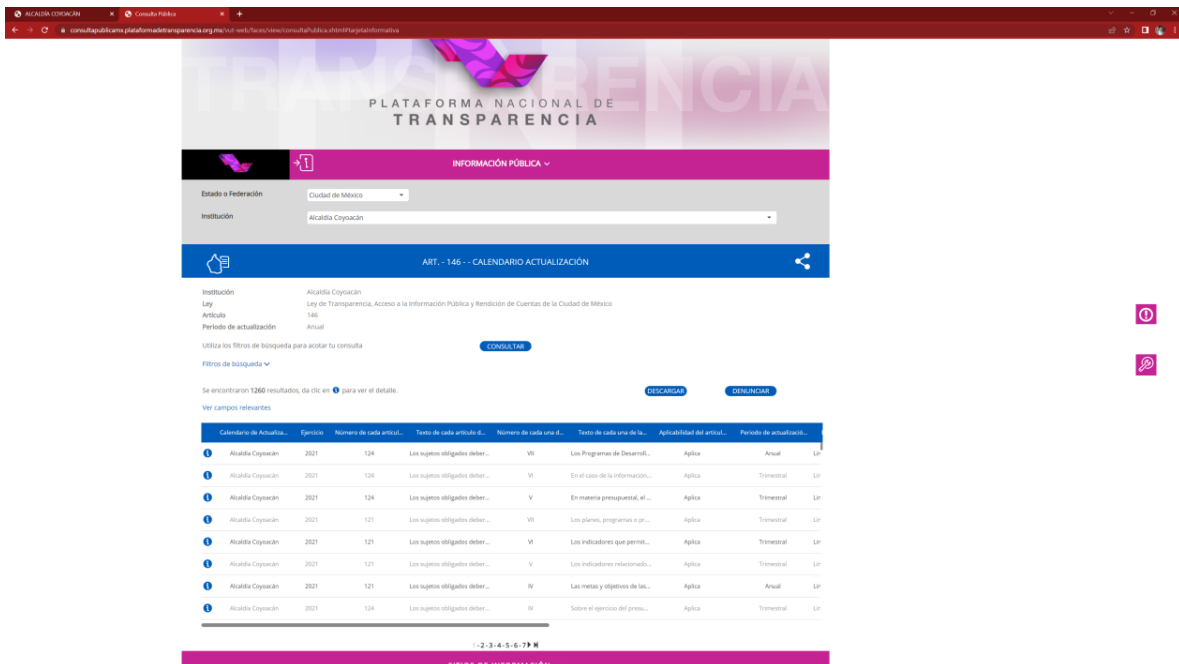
ALCALDÍA COYOACÁN
Consulta Pública
consultapublicamx.plataformadetransparencia.org.mx/vut-web/faces/view/consultaPublica.xhtml#tarjetaInformativa

TRANSPARENCIA
PLATAFORMA NACIONAL DE
TRANSPARENCIA

INFORMACIÓN PÚBLICA

Estado o Federación
Ciudad de México
Institución
Alcaldía Coyoacán

ART. - 146 - - CALENDARIO ACTUALIZACIÓN

Institución Alcaldía Coyoacán
Ley Ley de Transparencia, Acceso a la Información Pública y Rendición de Cuentas de la Ciudad de México
Artículo 146
Periodo de actualización Anual

Utiliza los filtros de búsqueda para acotar tu consulta
CONSULTAR
Filtros de búsqueda

Se encontraron 1260 resultados, da clic en para ver el detalle.
DESCARGAR
DENUNCIAR
Ver campos relevantes

| | Calendario de Actualiza... | Ejercicio | Número de cada articul... | Texto de cada artículo d... | Número de cada una d... | Texto de cada una de la... | Aplicabilidad del articul... | Periodo de actualizació... | |
|---|---|---|---|---|---|---|---|---|---|
| | Alcaldía Coyoacán | 2021 | 124 | Los sujetos obligados deber... | VII | Los Programas de Desarroll... | Aplica | Anual | Lin |
| | Alcaldía Coyoacán | 2021 | 124 | Los sujetos obligados deber... | VI | En el caso de la información... | Aplica | Trimestral | Lin |
| | Alcaldía Coyoacán | 2021 | 124 | Los sujetos obligados deber... | V | En materia presupuestal, el ... | Aplica | Trimestral | Lin |
| | Alcaldía Coyoacán | 2021 | 121 | Los sujetos obligados deber... | VII | Los planes, programas o pr... | Aplica | Trimestral | Lin |
| | Alcaldía Coyoacán | 2021 | 121 | Los sujetos obligados deber... | VI | Los indicadores que permit... | Aplica | Trimestral | Lin |
| | Alcaldía Coyoacán | 2021 | 121 | Los sujetos obligados deber... | V | Los indicadores relacionado... | Aplica | Trimestral | Lin |
| | Alcaldía Coyoacán | 2021 | 121 | Los sujetos obligados deber... | IV | Las metas y objetivos de las... | Aplica | Anual | Lin |
| | Alcaldía Coyoacán | 2021 | 124 | Los sujetos obligados deber... | IV | Sobre el ejercicio del presu... | Aplica | Trimestral | Lin |

1-2-3-4-5-6-7